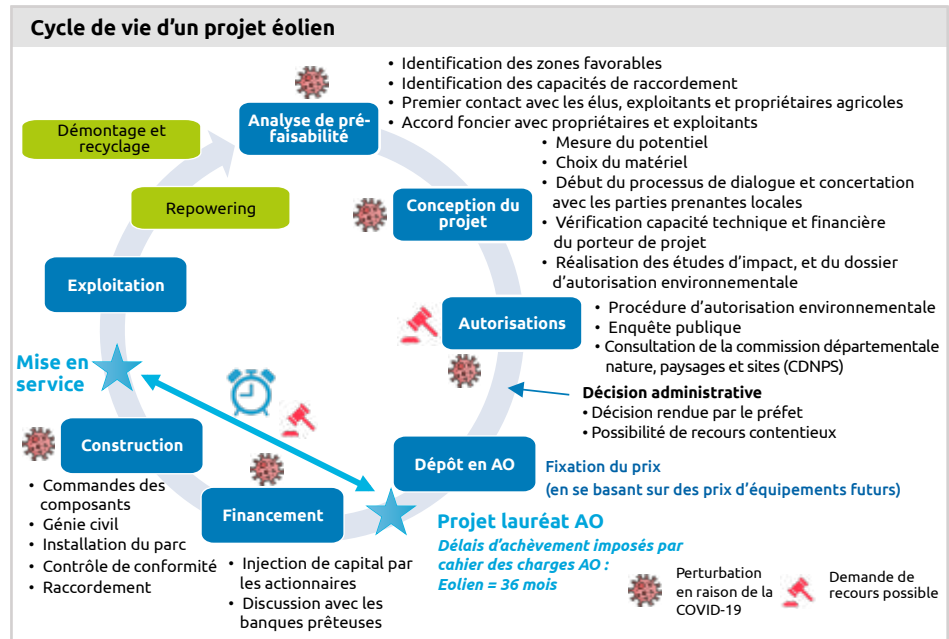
Cycle de vie d'un projet éolien

Analyse de préfaisabilité

• Identification des zones favorables
• Identification des capacités de raccordement
• Premier contact avec les élus, exploitants et propriétaires agricoles
• Accord foncier avec propriétaires et exploitants

Démontage et recyclage

Repowering

Conception du projet

• Mesure du potentiel
• Choix du matériel
• Début du processus de dialogue et concertation avec les parties prenantes locales
• Vérification capacité technique et financière du porteur de projet
• Réalisation des études d'impact, et du dossier d'autorisation environnementale

Exploitation

Autorisations

• Procédure d'autorisation environnementale
• Enquête publique
• Consultation de la commission départementale nature, paysages et sites (CDNPS)

Mise en service

Décision administrative
• Décision rendue par le préfet
• Possibilité de recours contentieux

Construction

• Commandes des composants
• Génie civil
• Installation du parc
• Contrôle de conformité
• Raccordement

Dépôt en AO

Fixation du prix
(en se basant sur des prix d'équipements futurs)

Financement

• Injection de capital par les actionnaires
• Discussion avec les banques prêteuses

Projet lauréat AO
Délais d'achèvement imposés par cahier des charges AO :
Eolien = 36 mois

Perturbation en raison de la COVID-19

Demande de recours possible